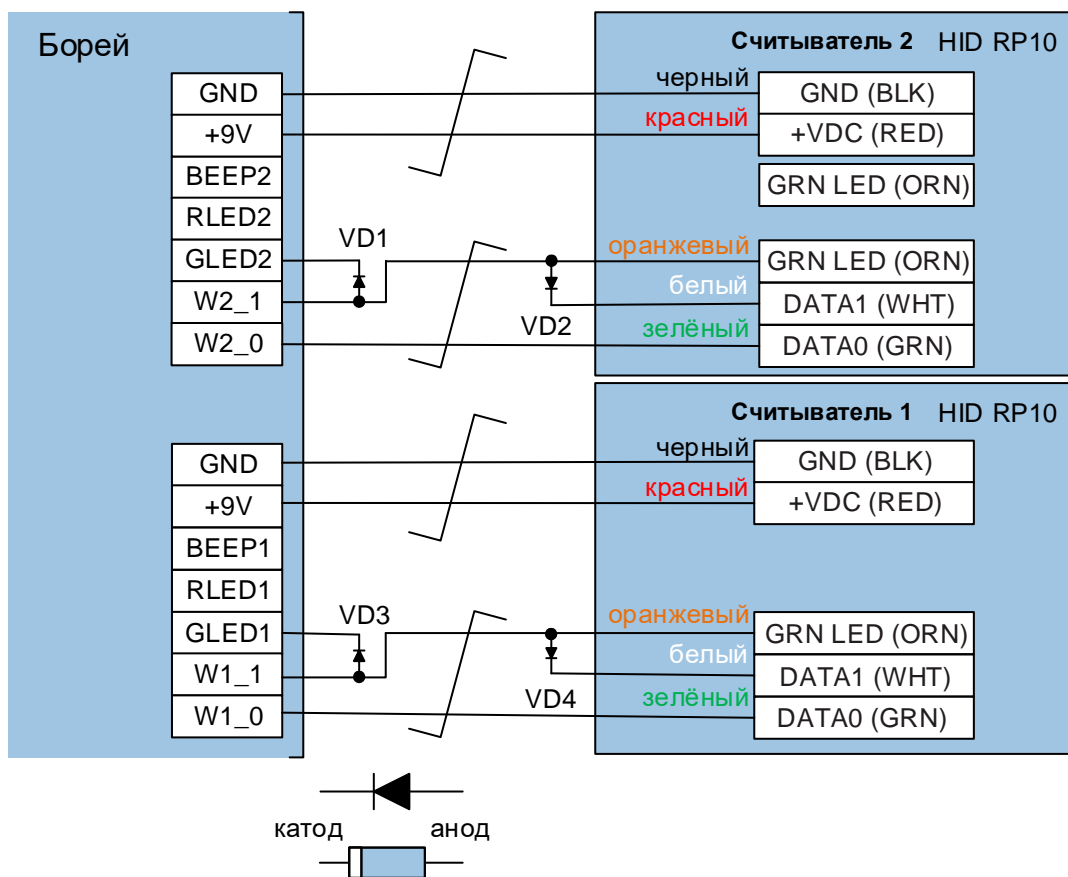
Борей

GND
+9V
BEEP2
RLED2
GLED2
W2_1
W2_0

VD1
VD2

Считыватель 2 HID RP10

черный
красный
оранжевый
белый
зелёный

GND (BLK)
+VDC (RED)
GRN LED (ORN)
GRN LED (ORN)
DATA1 (WHT)
DATA0 (GRN)

GND
+9V
BEEP1
RLED1
GLED1
W1_1
W1_0

VD3
VD4

Считыватель 1 HID RP10

черный
красный
оранжевый
белый
зелёный

GND (BLK)
+VDC (RED)
GRN LED (ORN)
DATA1 (WHT)
DATA0 (GRN)

катод
анод